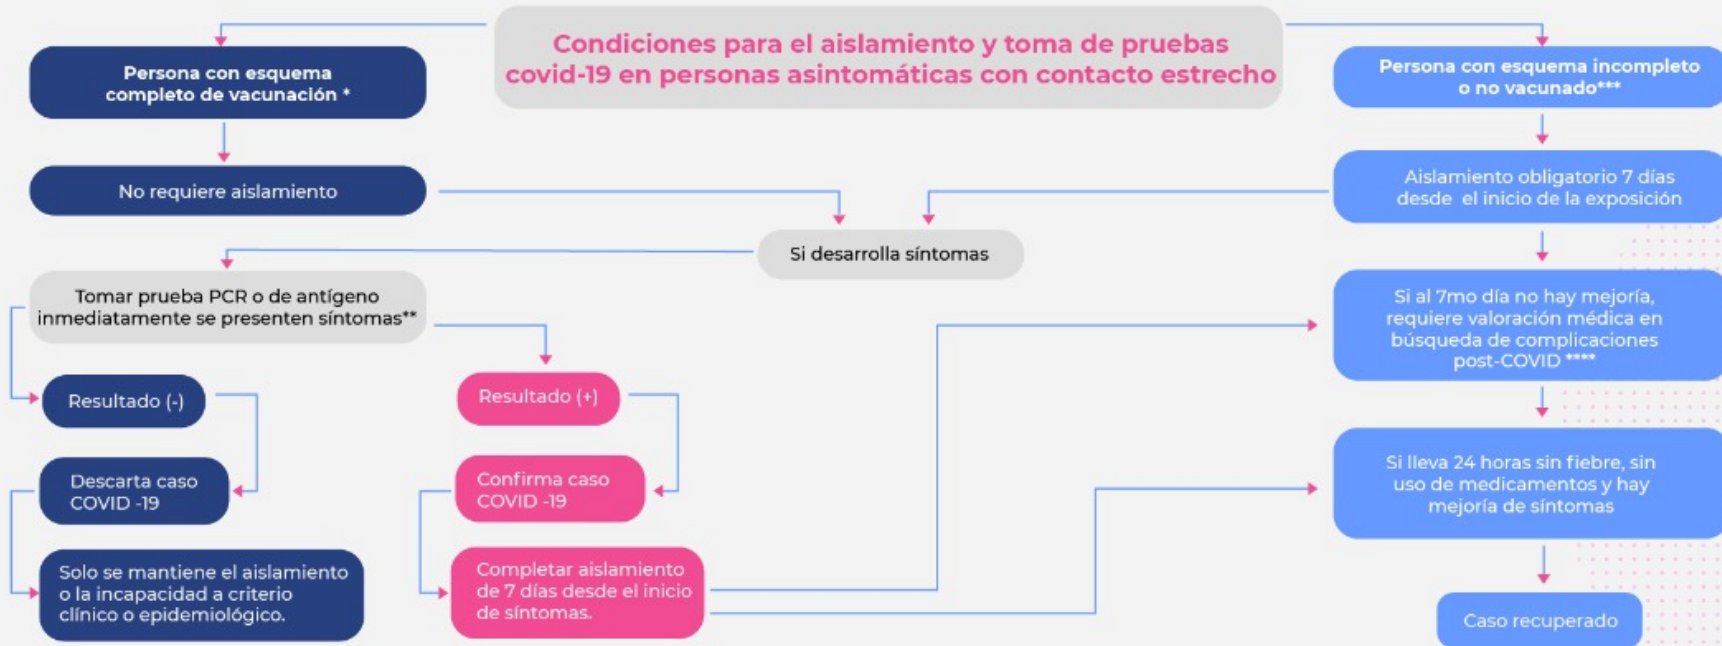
Condiciones para el aislamiento y toma de pruebas covid-19 en personas asintomáticas con contacto estrecho

Persona con esquema completo de vacunación *

No requiere aislamiento

Persona con esquema incompleto o no vacunado***

Aislamiento obligatorio 7 días desde el inicio de la exposición

Si desarrolla síntomas

Tomar prueba PCR o de antígeno inmediatamente se presenten síntomas**

Resultado (-)

Descarta caso COVID -19

Solo se mantiene el aislamiento o la incapacidad a criterio clínico o epidemiológico.

Resultado (+)

Confirma caso COVID -19

Completar aislamiento de 7 días desde el inicio de síntomas.

Si al 7mo día no hay mejoría, requiere valoración médica en búsqueda de complicaciones post-COVID ****

Si lleva 24 horas sin fiebre, sin uso de medicamentos y hay mejoría de síntomas

Caso recuperado